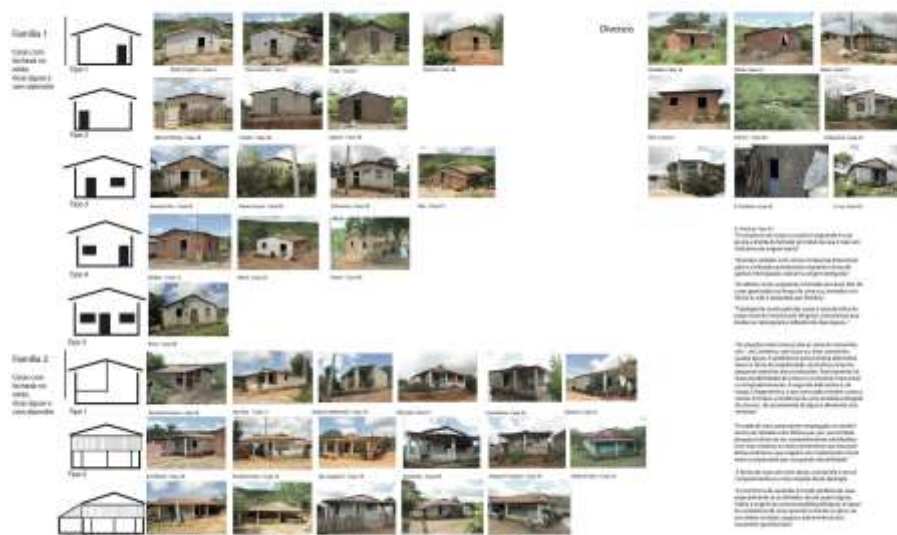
Família 1

Casas com fachada no oitão. Nível duplo e com alpendre

Tipo 1

Tipo 2

Tipo 3

Tipo 4

Tipo 5

Família 2

Casas com fachada no oitão. Nível duplo e com alpendre

Tipo 1

Tipo 2

Tipo 3

Diversos

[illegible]